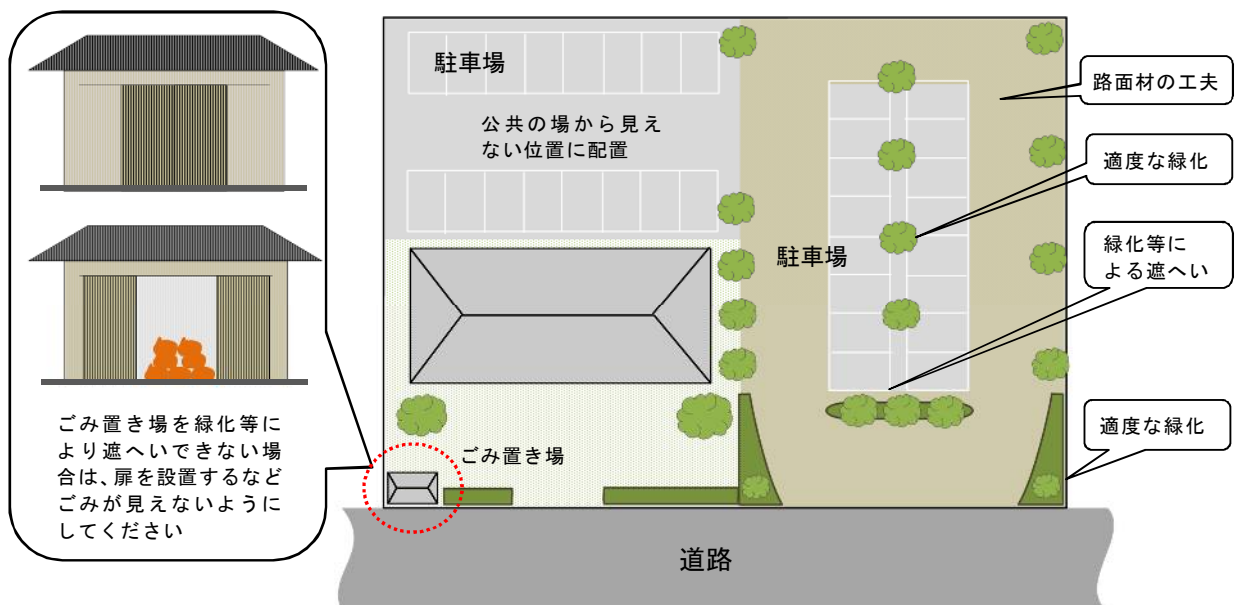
ごみ置き場を緑化等により遮へいできない場合は、扉を設置するなどごみが見えないようにしてください

駐車場

公共の場から見えない位置に配置

ごみ置き場

駐車場

路面材の工夫

適度な緑化

緑化等による遮へい

適度な緑化

道路